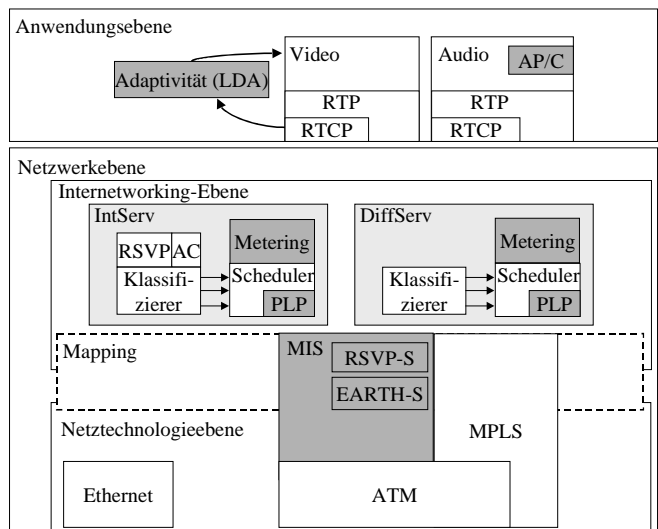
Anwendungsebene

Adaptivität (LDA)

Video

RTP

RTCP

Audio

AP/C

RTP

RTCP

Netzwerkebene

Internetworking-Ebene

IntServ

RSVP

AC

Klassifizierer

Metering

Scheduler

PLP

DiffServ

Metering

Klassifizierer

Scheduler

PLP

Mapping

MIS

RSVP-S

EARTH-S

Netztechnologieebene

MPLS

Ethernet

ATM